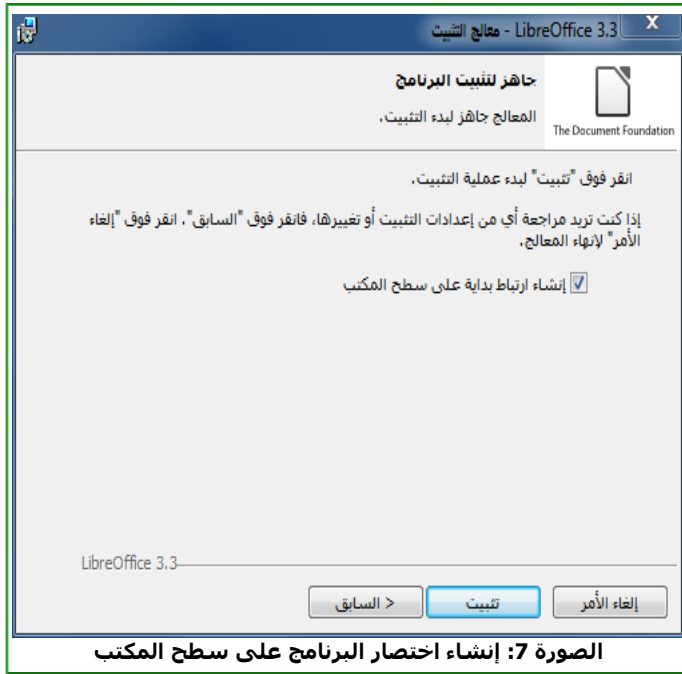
LibreOffice 3.3 - معالج التثبيت

جاهز لتثبيت البرنامج

المعالج جاهز لبدء التثبيت.

The Document Foundation

انقر فوق "تثبيت" لبدء عملية التثبيت.

إذا كنت تريد مراجعة أي من إعدادات التثبيت أو تغييرها، فانقر فوق "السابق". انقر فوق "إلغاء الأمر" لإنهاء المعالج.

☑ إنشاء ارتباط بداية على سطح المكتب

LibreOffice 3.3

< السابق | تثبيت | إلغاء الأمر

الصورة 7: إنشاء اختصار البرنامج على سطح المكتب